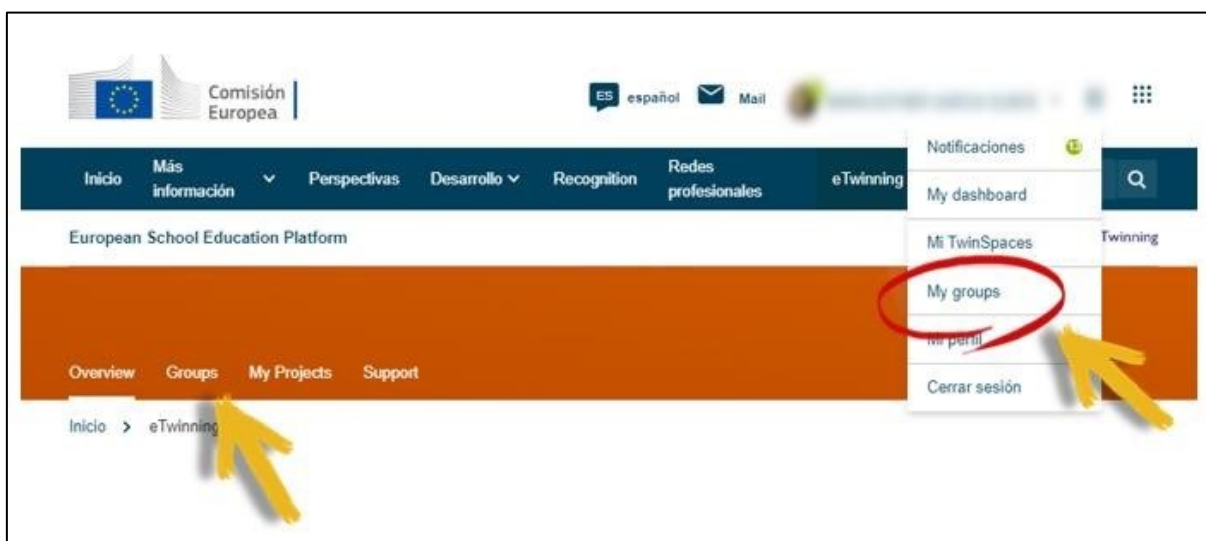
Comisión Europea

ES español Mail

Inicio Más información Perspectivas Desarrollo Recognition Redes profesionales eTwinning

Notificaciones
My dashboard
Mi TwinSpaces
My groups
Mi perfil
Cerrar sesión

European School Education Platform

Twinning

Overview Groups My Projects Support

Inicio > eTwinning